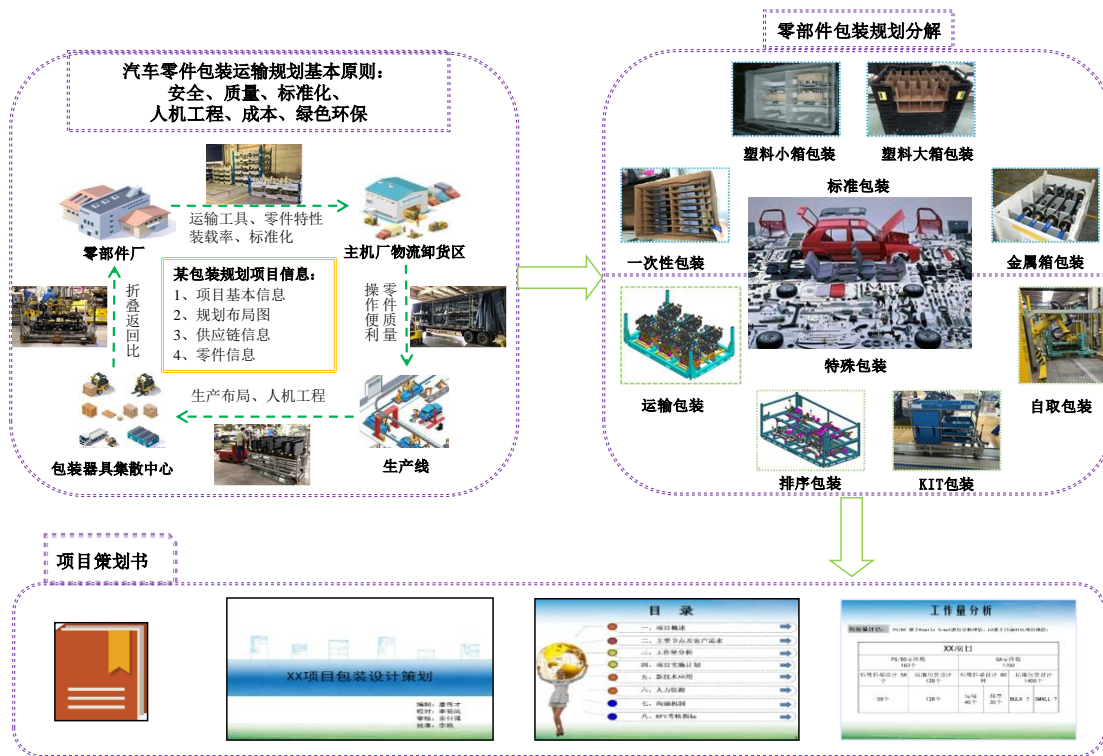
汽车零件包装运输规划基本原则：
安全、质量、标准化、
人机工程、成本、绿色环保

零部件厂

运输工具、零件特性
装载率、标准化

主机厂物流卸货区

折叠返回比

某包装规划项目信息：
1、项目基本信息
2、规划布局图
3、供应链信息
4、零件信息

操作便利
零件质量

生产布局、人机工程

包装器具集散中心

生产线

零部件包装规划分解

塑料小箱包装

塑料大箱包装

标准包装

一次性包装

金属箱包装

特殊包装

运输包装

自取包装

排序包装

KIT包装

项目策划书

XX项目包装设计策划

目 录

一、项目概述
二、主要节点及客户需求
三、工作量分析
四、项目实施计划
五、新技术应用
六、人力资源
七、沟通机制
八、KPI考核指标

工作量分析

XX项目